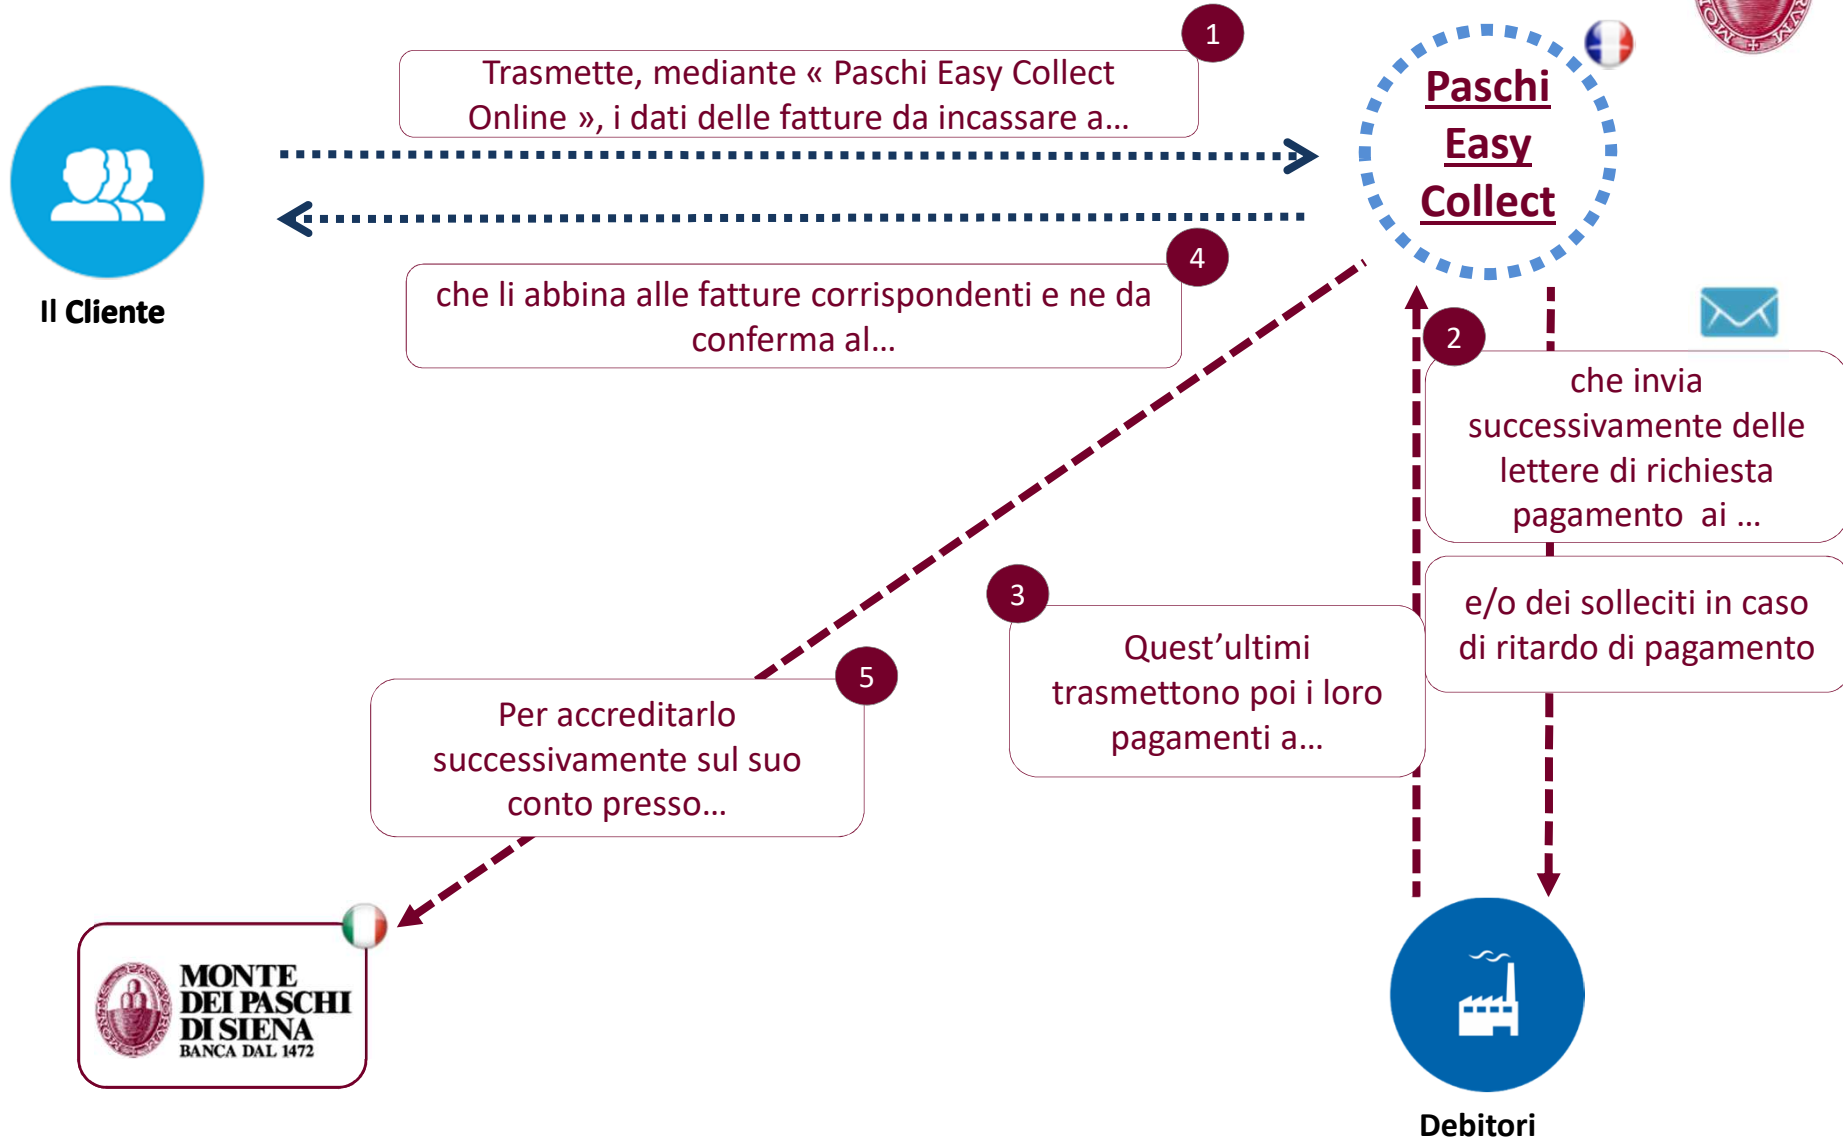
1

Trasmette, mediante « Paschi Easy Collect Online », i dati delle fatture da incassare a…

Paschi Easy Collect

Il Cliente

4

che li abbina alle fatture corrispondenti e ne da conferma al…

2

che invia successivamente delle lettere di richiesta pagamento ai …

e/o dei solleciti in caso di ritardo di pagamento

3

Quest'ultimi trasmettono poi i loro pagamenti a…

5

Per accreditarlo successivamente sul suo conto presso…

MONTE DEI PASCHI DI SIENA
BANCA DAL 1472

Debitori